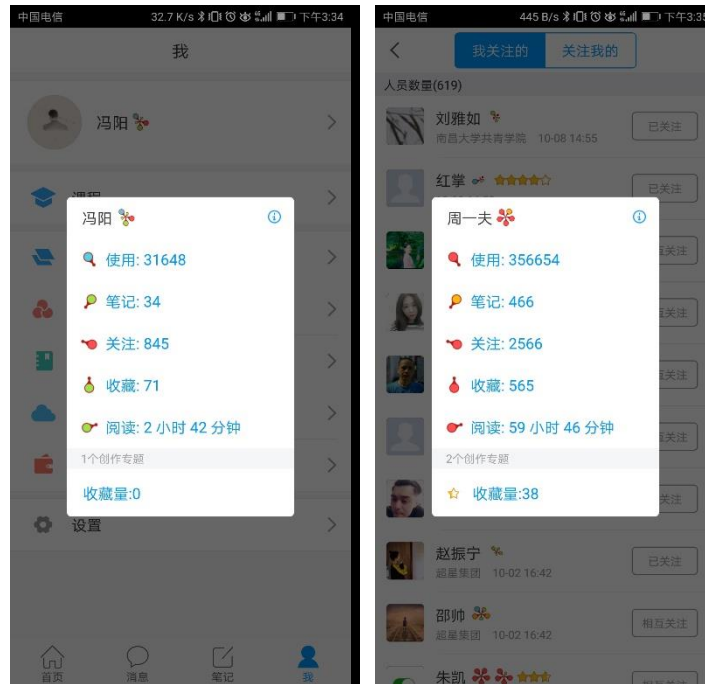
中国电信 32.7 K/s 下午3:34

我

冯阳

课程

冯阳

使用: 31648

笔记: 34

关注: 845

收藏: 71

阅读: 2 小时 42 分钟

1个创作专题

收藏量:0

设置

首页 消息 笔记 我

中国电信 445 B/s 下午3:35

我关注的 关注我的

人员数量(619)

刘雅如
南昌大学共青学院 10-08 14:55
已关注

红掌
已关注

周一夫

使用: 356654

笔记: 466

关注: 2566

收藏: 565

阅读: 59 小时 46 分钟

2个创作专题

收藏量:38

赵振宁
超星集团 10-02 16:42
已关注

邵帅
超星集团 10-02 16:42
相互关注

朱凯